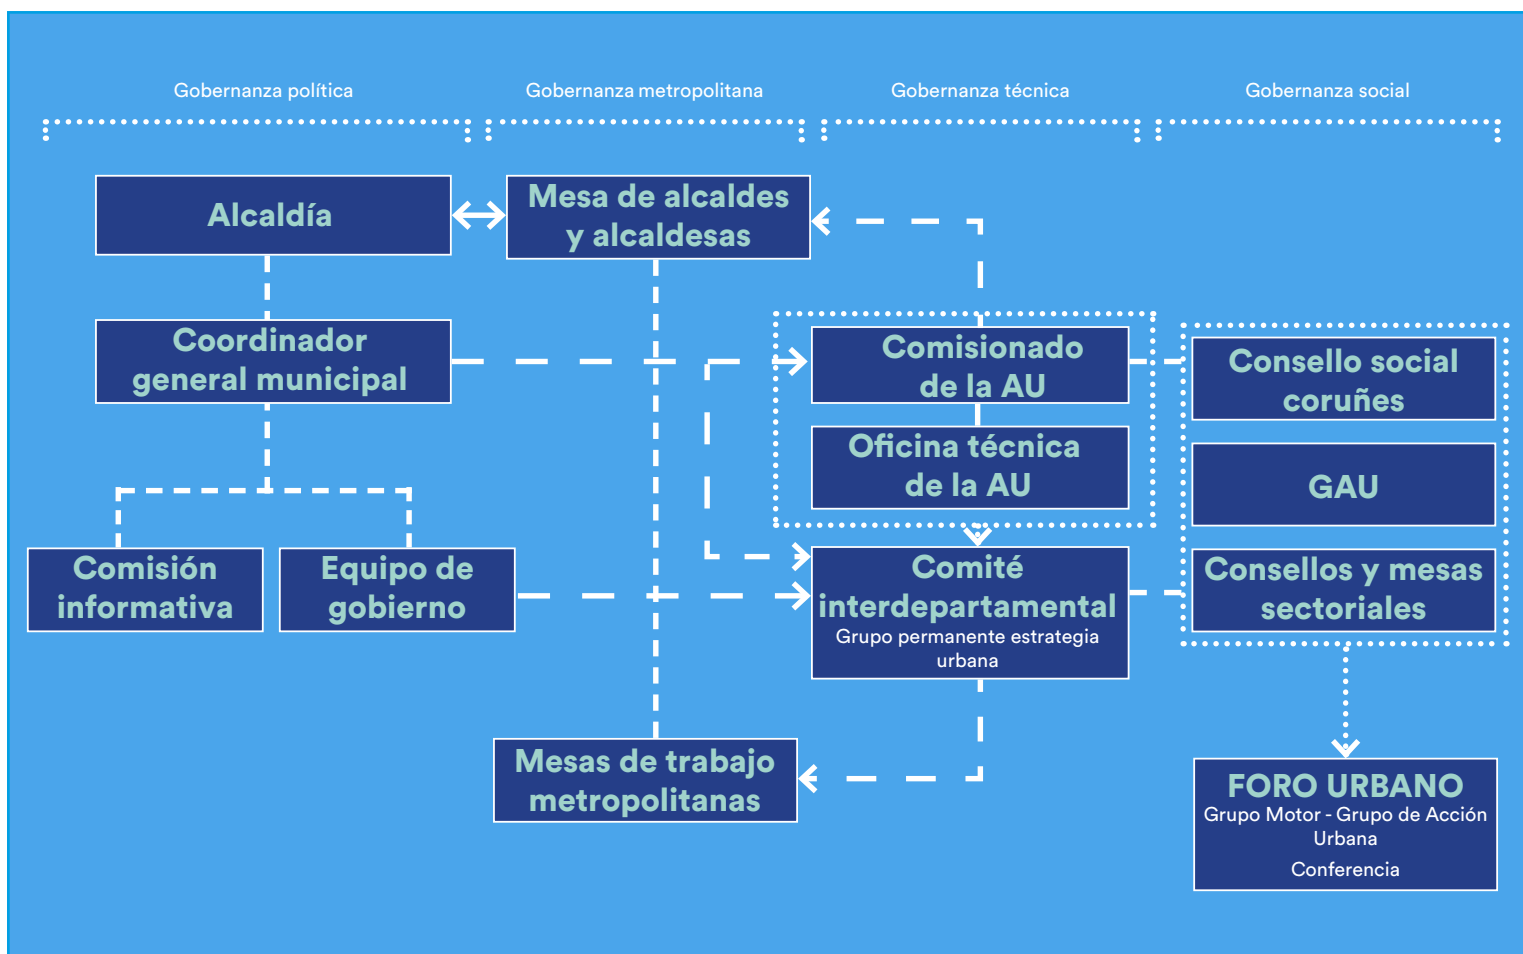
Gobernanza política

Gobernanza metropolitana

Gobernanza técnica

Gobernanza social

Alcaldía

Mesa de alcaldes y alcaldesas

Coordinador general municipal

Comisionado de la AU

Oficina técnica de la AU

Consello social coruñes

GAU

Comisión informativa

Equipo de gobierno

Comité interdepartamental
Grupo permanente estrategia urbana

Consellos y mesas sectoriales

Mesas de trabajo metropolitanas

FORO URBANO
Grupo Motor - Grupo de Acción Urbana
Conferencia